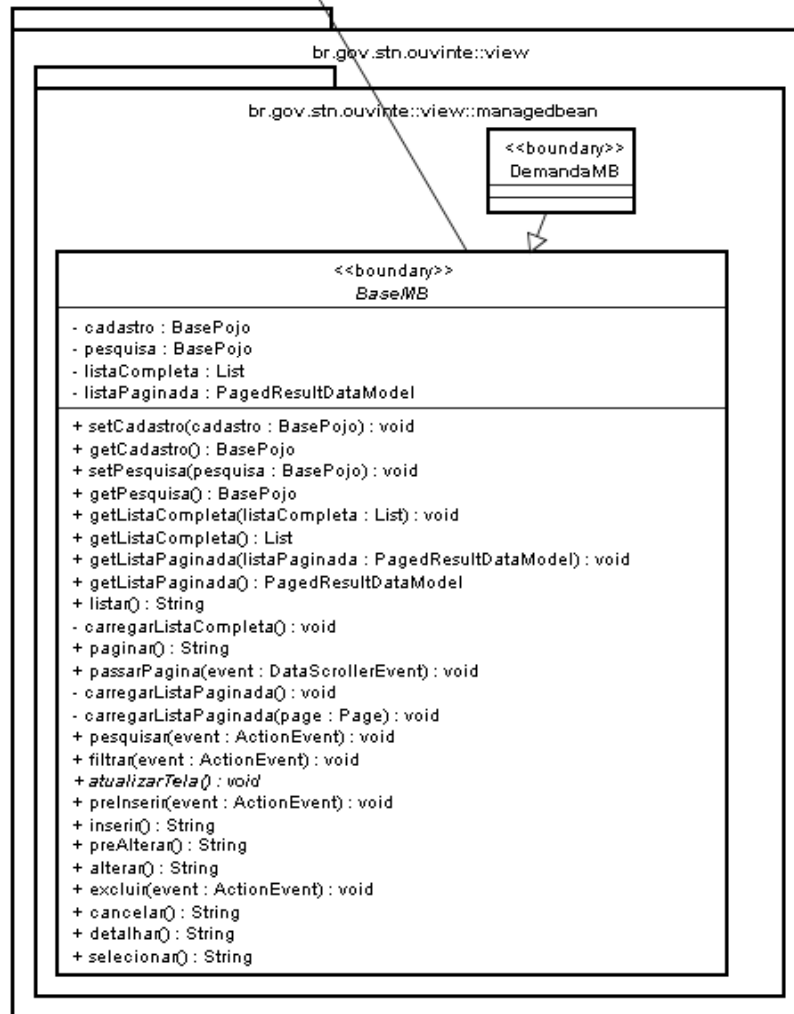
br.gov.stn.ouvinte::view

br.gov.stn.ouvinte::view::managedbean

<<boundary>>
DemandaMB

<<boundary>>
*BaseMB*

- cadastro : BasePojo
- pesquisa : BasePojo
- listaCompleta : List
- listaPaginada : PagedResultDataModel

+ setCadastro(cadastro : BasePojo) : void
+ getCadastro() : BasePojo
+ setPesquisa(pesquisa : BasePojo) : void
+ getPesquisa() : BasePojo
+ getListaCompleta(listaCompleta : List) : void
+ getListaCompleta() : List
+ getListaPaginada(listaPaginada : PagedResultDataModel) : void
+ getListaPaginada() : PagedResultDataModel
+ listar() : String
- carregarListaCompleta() : void
+ paginar() : String
+ passarPagina(event : DataScrollerEvent) : void
- carregarListaPaginada() : void
- carregarListaPaginada(page : Page) : void
+ pesquisar(event : ActionEvent) : void
+ filtrar(event : ActionEvent) : void
*+ atualizarTela() : void*
+ preInserir(event : ActionEvent) : void
+ inserir() : String
+ preAlterar() : String
+ alterar() : String
+ excluir(event : ActionEvent) : void
+ cancelar() : String
+ detalhar() : String
+ selecionar() : String